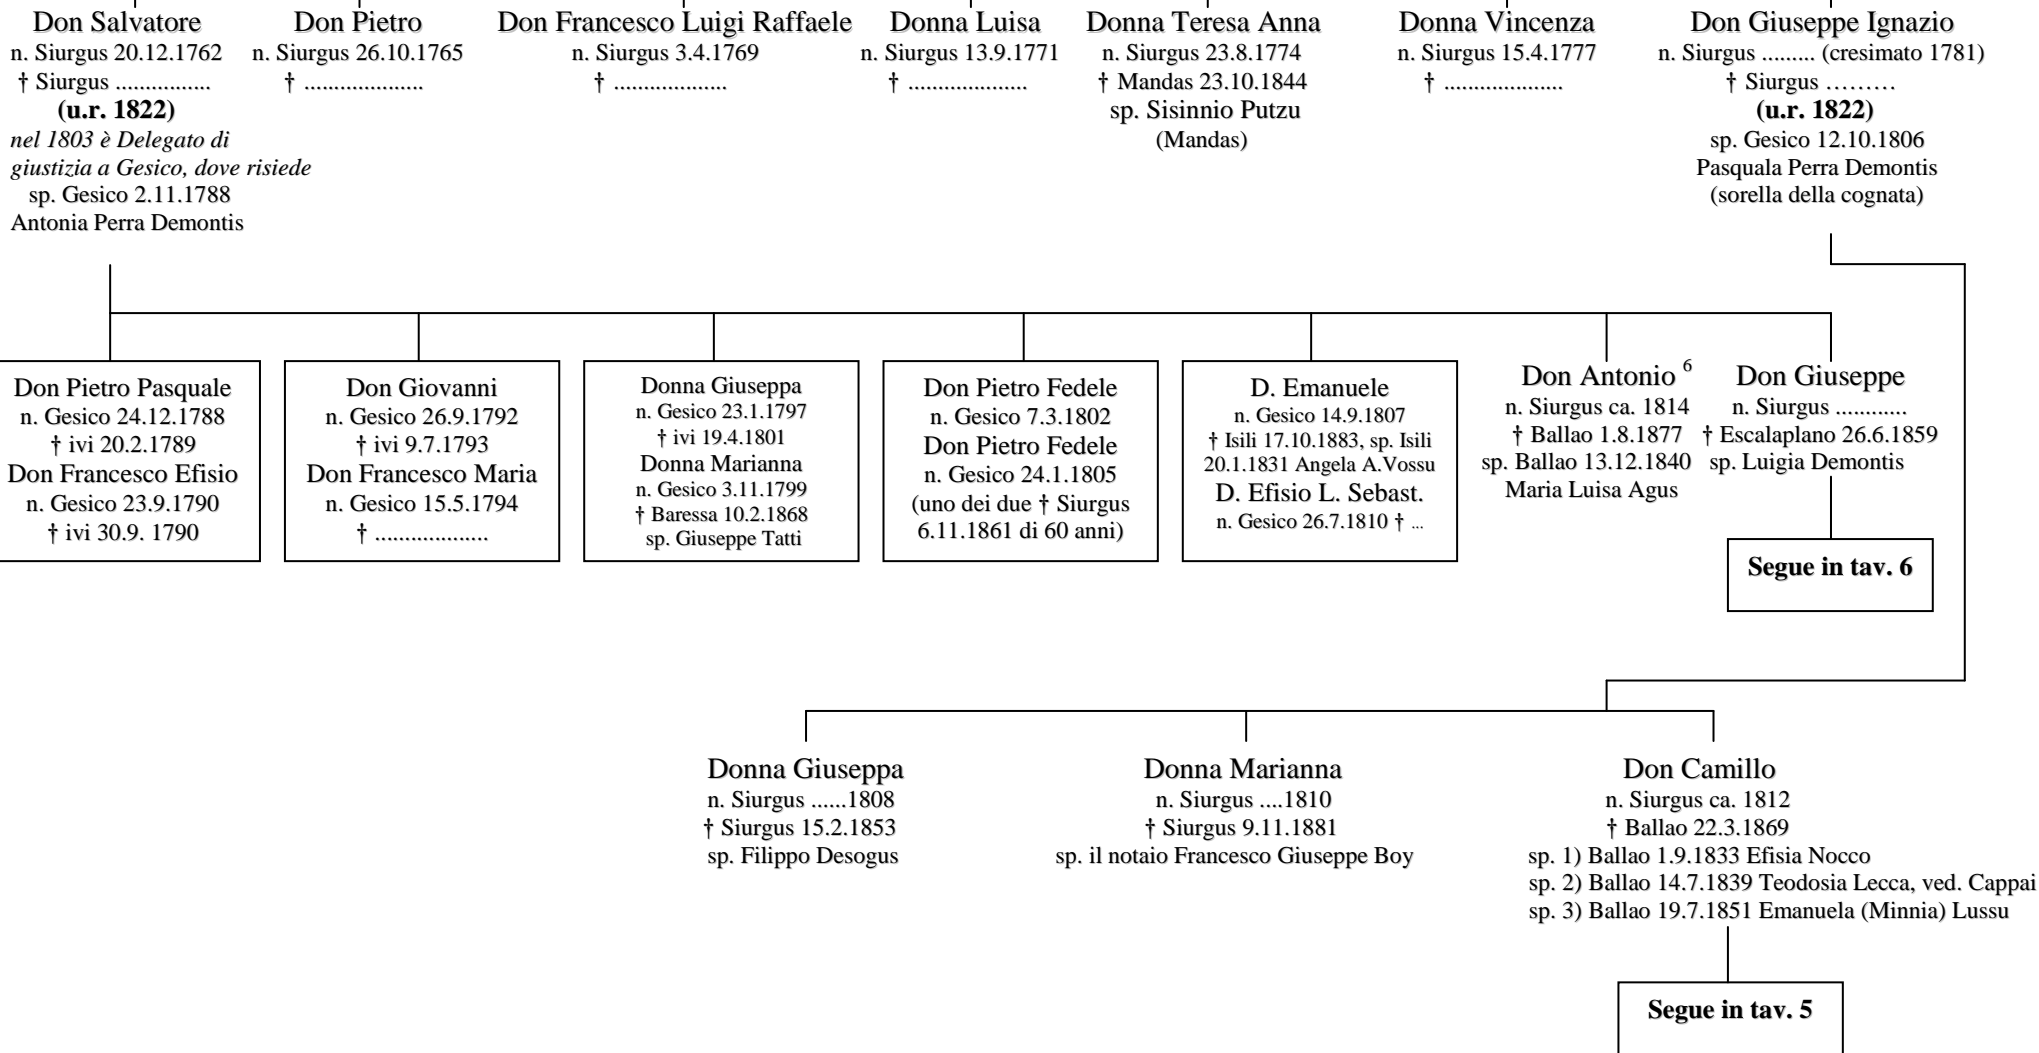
Don Salvatore
n. Siurgus 20.12.1762
† Siurgus ...............
(u.r. 1822)
nel 1803 è Delegato di giustizia a Gesico, dove risiede
sp. Gesico 2.11.1788
Antonia Perra Demontis

Don Pietro
n. Siurgus 26.10.1765
† ...................

Don Francesco Luigi Raffaele
n. Siurgus 3.4.1769
† ...................

Donna Luisa
n. Siurgus 13.9.1771
† ...................

Donna Teresa Anna
n. Siurgus 23.8.1774
† Mandas 23.10.1844
sp. Sisinnio Putzu
(Mandas)

Donna Vincenza
n. Siurgus 15.4.1777
† ...................

Don Giuseppe Ignazio
n. Siurgus ......... (cresimato 1781)
† Siurgus ………
(u.r. 1822)
sp. Gesico 12.10.1806
Pasquala Perra Demontis
(sorella della cognata)

Don Pietro Pasquale
n. Gesico 24.12.1788
† ivi 20.2.1789
Don Francesco Efisio
n. Gesico 23.9.1790
† ivi 30.9. 1790

Don Giovanni
n. Gesico 26.9.1792
† ivi 9.7.1793
Don Francesco Maria
n. Gesico 15.5.1794
† ..................

Donna Giuseppa
n. Gesico 23.1.1797
† ivi 19.4.1801
Donna Marianna
n. Gesico 3.11.1799
† Baressa 10.2.1868
sp. Giuseppe Tatti

Don Pietro Fedele
n. Gesico 7.3.1802
Don Pietro Fedele
n. Gesico 24.1.1805
(uno dei due † Siurgus 6.11.1861 di 60 anni)

D. Emanuele
n. Gesico 14.9.1807
† Isili 17.10.1883, sp. Isili 20.1.1831 Angela A.Vossu
D. Efisio L. Sebast.
n. Gesico 26.7.1810 † ...

Don Antonio $^6$
n. Siurgus ca. 1814
† Ballao 1.8.1877
sp. Ballao 13.12.1840
Maria Luisa Agus

Don Giuseppe
n. Siurgus ...........
† Escalaplano 26.6.1859
sp. Luigia Demontis

Segue in tav. 6

Donna Giuseppa
n. Siurgus ......1808
† Siurgus 15.2.1853
sp. Filippo Desogus

Donna Marianna
n. Siurgus ....1810
† Siurgus 9.11.1881
sp. il notaio Francesco Giuseppe Boy

Don Camillo
n. Siurgus ca. 1812
† Ballao 22.3.1869
sp. 1) Ballao 1.9.1833 Efisia Nocco
sp. 2) Ballao 14.7.1839 Teodosia Lecca, ved. Cappai
sp. 3) Ballao 19.7.1851 Emanuela (Minnia) Lussu

Segue in tav. 5